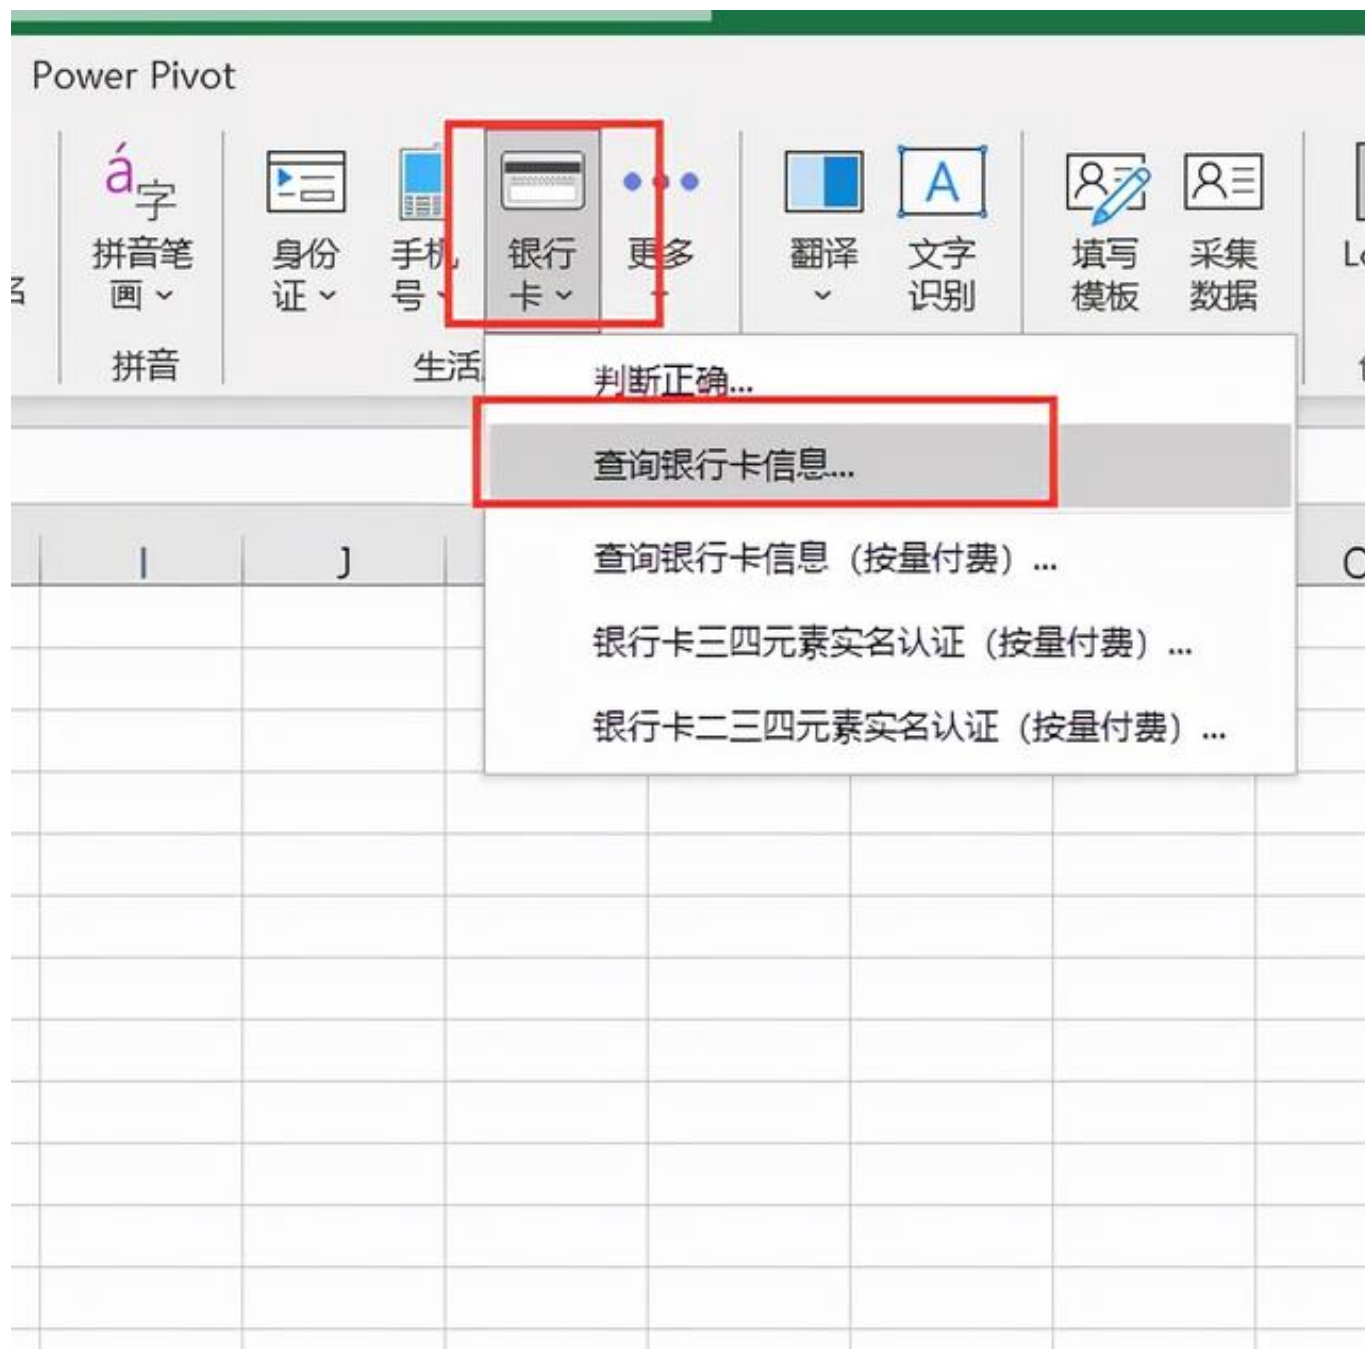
Power Pivot

á字 拼音笔画

拼音

身份证

手机号

银行卡

更多

生活

翻译

文字识别

填写模板

采集数据

判断正确...

查询银行卡信息...

查询银行卡信息（按量付费）...

银行卡三四元素实名认证（按量付费）...

银行卡二三四元素实名认证（按量付费）...

I

J